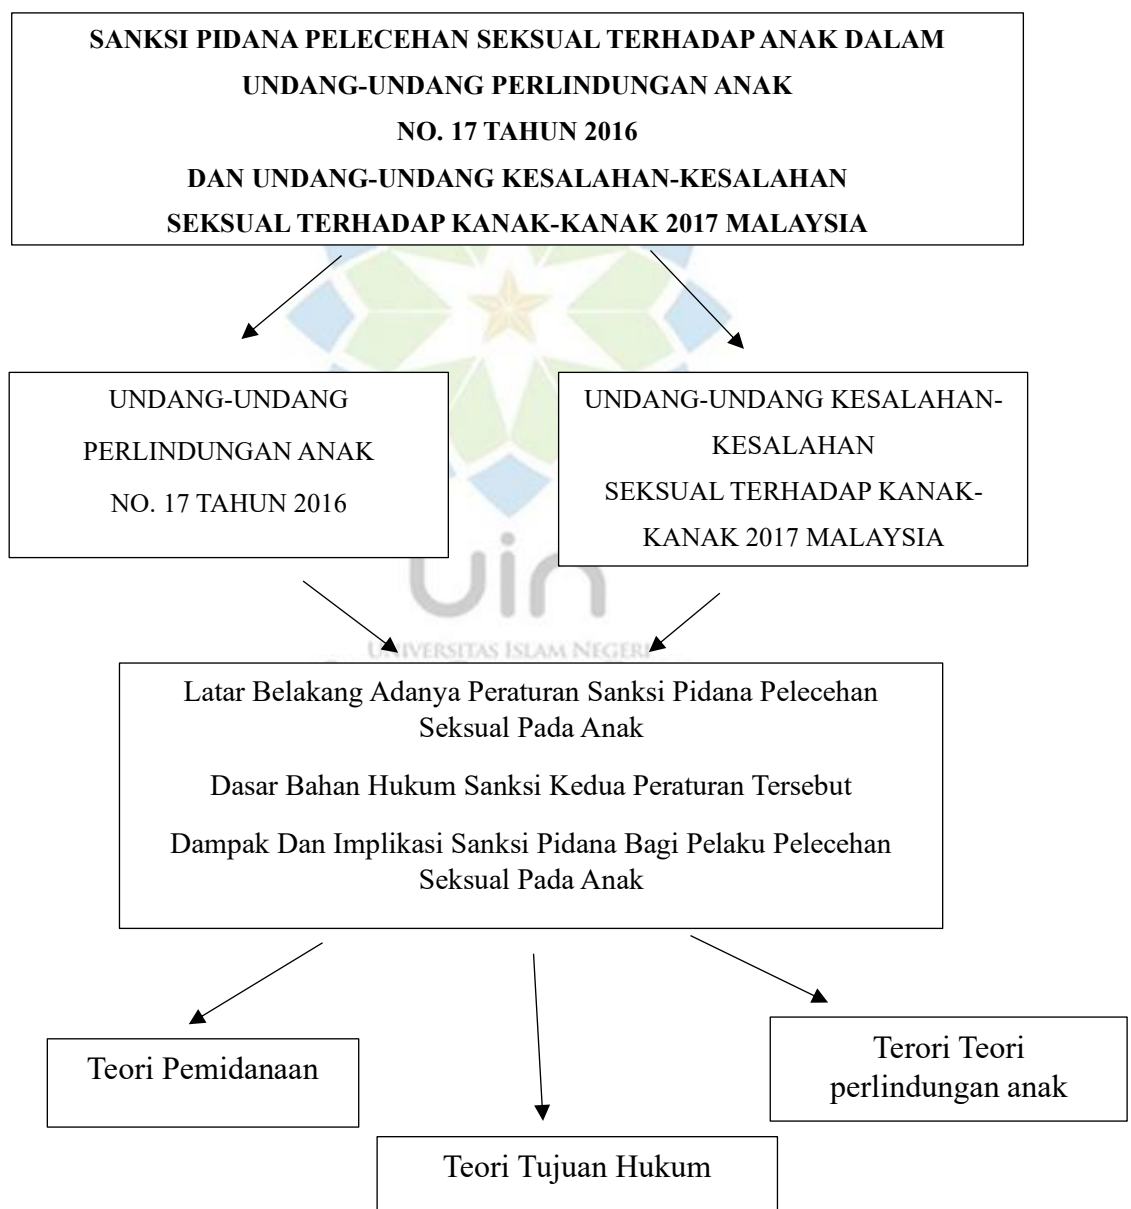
SANKSI PIDANA PELECEHAN SEKSUAL TERHADAP ANAK DALAM UNDANG-UNDANG PERLINDUNGAN ANAK NO. 17 TAHUN 2016 DAN UNDANG-UNDANG KESALAHAN-KESALAHAN SEKSUAL TERHADAP KANAK-KANAK 2017 MALAYSIA

UNDANG-UNDANG PERLINDUNGAN ANAK NO. 17 TAHUN 2016

UNDANG-UNDANG KESALAHAN-KESALAHAN SEKSUAL TERHADAP KANAK-KANAK 2017 MALAYSIA

UNIVERSITAS ISLAM NEGERI

Latar Belakang Adanya Peraturan Sanksi Pidana Pelecehan Seksual Pada Anak

Dasar Bahan Hukum Sanksi Kedua Peraturan Tersebut

Dampak Dan Implikasi Sanksi Pidana Bagi Pelaku Pelecehan Seksual Pada Anak

Teori Pemidanaan

Terori Teori perlindungan anak

Teori Tujuan Hukum